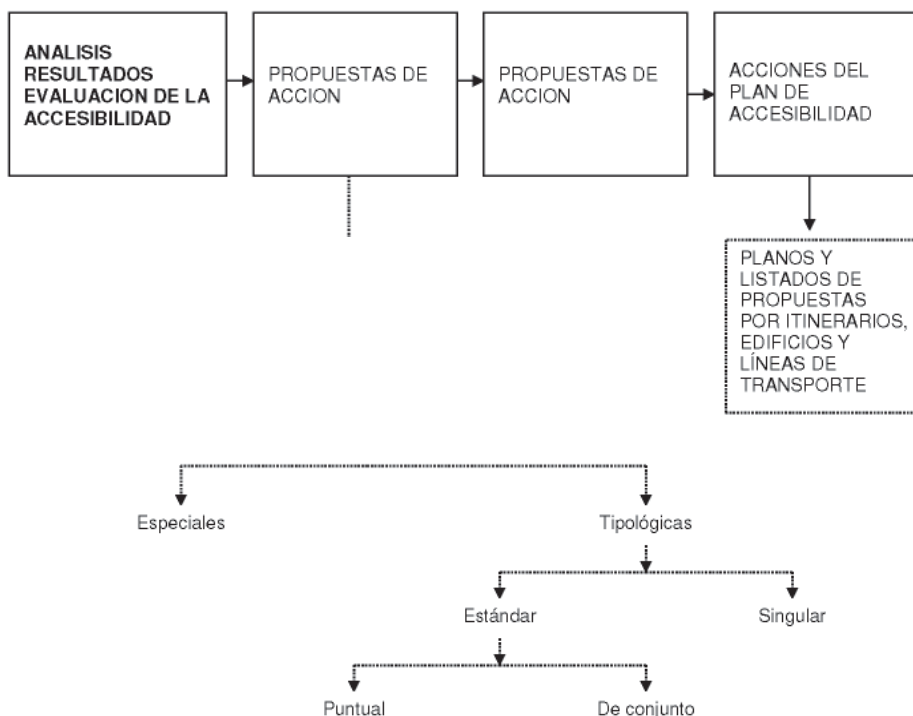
ANALISIS RESULTADOS EVALUACION DE LA ACCESIBILIDAD

PROPUESTAS DE ACCION

PROPUESTAS DE ACCION

ACCIONES DEL PLAN DE ACCESIBILIDAD

PLANOS Y LISTADOS DE PROPUESTAS POR ITINERARIOS, EDIFICIOS Y LÍNEAS DE TRANSPORTE

Especiales

Tipológicas

Estándar

Singular

Puntual

De conjunto